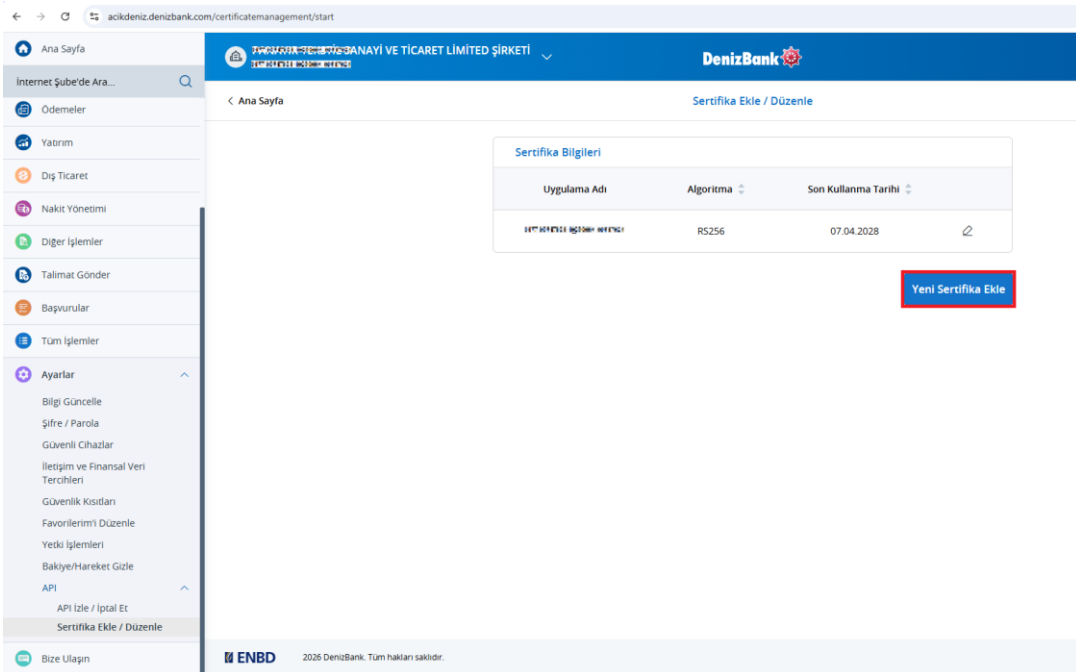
acikdeniz.denizbank.com/certificatemanagement/start

Ana Sayfa
İnternet Şube'de Ara...
Ödemeler
Yatırım
Dış Ticaret
Nakit Yönetimi
Diğer İşlemler
Talimat Gönder
Başvurular
Tüm İşlemler
Ayarlar
Bilgi Güncelle
Şifre / Parola
Güvenli Cihazlar
İletişim ve Finansal Veri Tercihleri
Güvenlik Kısıtları
Favorilerim'i Düzenle
Yetki İşlemleri
Bakiye/Hareket Gizle
API
API İzle / İptal Et
Sertifika Ekle / Düzenle
Bize Ulaşın

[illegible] SANAYİ VE TİCARET LİMİTED ŞİRKETİ
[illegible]
DenizBank

< Ana Sayfa
Sertifika Ekle / Düzenle

Sertifika Bilgileri

| Uygulama Adı | Algoritma | Son Kullanma Tarihi | |
|---|---|---|---|
| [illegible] | RS256 | 07.04.2028 | |

Yeni Sertifika Ekle

ENBD
2026 DenizBank. Tüm hakları saklıdır.